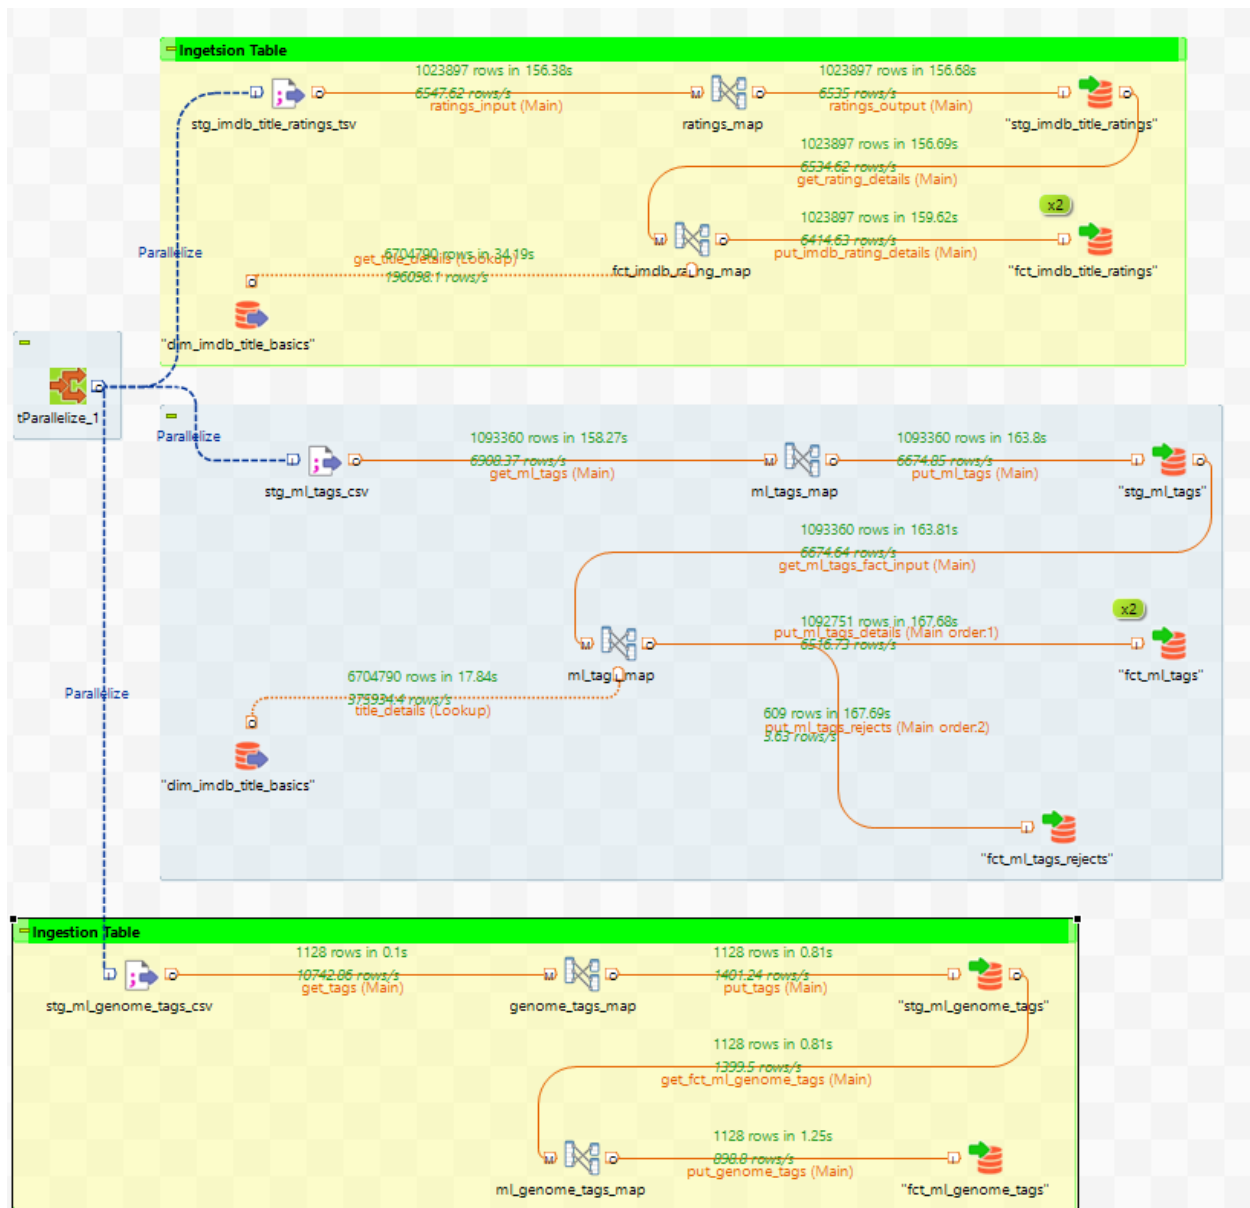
Ingetsion Table

1023897 rows in 156.38s
6547.62 rows/s
ratings_input (Main)

stg_imdb_title_ratings_tsv

ratings_map

1023897 rows in 156.68s
6535 rows/s
ratings_output (Main)

"stg_imdb_title_ratings"

1023897 rows in 156.69s
6534.62 rows/s
get_rating_details (Main)

1023897 rows in 159.62s
6414.63 rows/s
put_imdb_rating_details (Main)

x2

"fct_imdb_title_ratings"

fct_imdb_rating_map

Parallelize

get_title_details (Lookup)
6704790 rows in 34.19s
196098.1 rows/s

"dim_imdb_title_basics"

tParallelize_1

Parallelize

1093360 rows in 158.27s
6908.37 rows/s
get_ml_tags (Main)

stg_ml_tags_csv

ml_tags_map

1093360 rows in 163.8s
6674.85 rows/s
put_ml_tags (Main)

"stg_ml_tags"

1093360 rows in 163.81s
6674.64 rows/s
get_ml_tags_fact_input (Main)

x2

1092751 rows in 167.68s
put_ml_tags_details (Main order:1)
6516.73 rows/s

"fct_ml_tags"

ml_tag_map

6704790 rows in 17.84s
375934.4 rows/s
title_details (Lookup)

609 rows in 167.69s
put_ml_tags_rejects (Main order:2)
3.63 rows/s

"dim_imdb_title_basics"

Parallelize

"fct_ml_tags_rejects"

Ingestion Table

1128 rows in 0.1s
10742.86 rows/s
get_tags (Main)

stg_ml_genome_tags_csv

genome_tags_map

1128 rows in 0.81s
1401.24 rows/s
put_tags (Main)

"stg_ml_genome_tags"

1128 rows in 0.81s
1399.5 rows/s
get_fct_ml_genome_tags (Main)

1128 rows in 1.25s
898.8 rows/s
put_genome_tags (Main)

ml_genome_tags_map

"fct_ml_genome_tags"